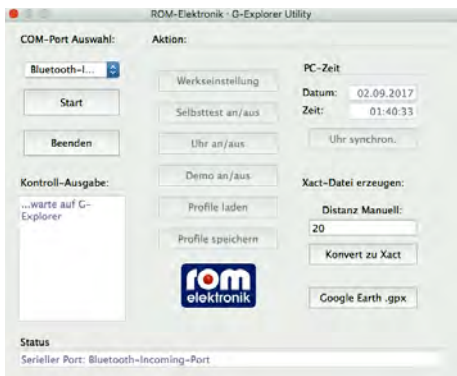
ROM-Elektronik · G-Explorer Utility

COM-Port Auswahl:

Bluetooth-I...

Start

Beenden

Kontroll-Ausgabe:

...warte auf G-Explorer

Aktion:

Werkseinstellung

Selbsttest an/aus

Uhr an/aus

Demo an/aus

Profile laden

Profile speichern

rom elektronik

PC-Zeit

Datum: 02.09.2017

Zeit: 01:40:33

Uhr synchron.

Xact-Datei erzeugen:

Distanz Manuell:

20

Konvert zu Xact

Google Earth .gpx

Status

Serieller Port: Bluetooth-Incoming-Port